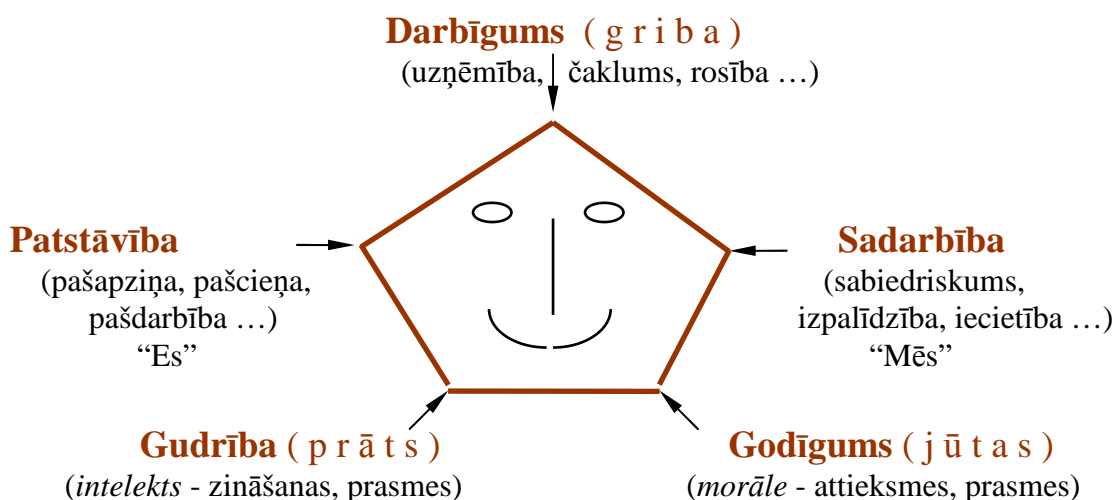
**Darbīgums** ( g r i b a )
(uzņēmība, čaklums, rosība …)

**Patstāvība**
(pašapziņa, pašcieņa, pašdarbība …)
"Es"

**Sadarbība**
(sabiedriskums, izpalīdzība, iecietība …)
"Mēs"

**Gudrība** ( p r ā t s )
(*intelekts* - zināšanas, prasmes)

**Godīgums** ( j ū t a s )
(*morāle* - attieksmes, prasmes)